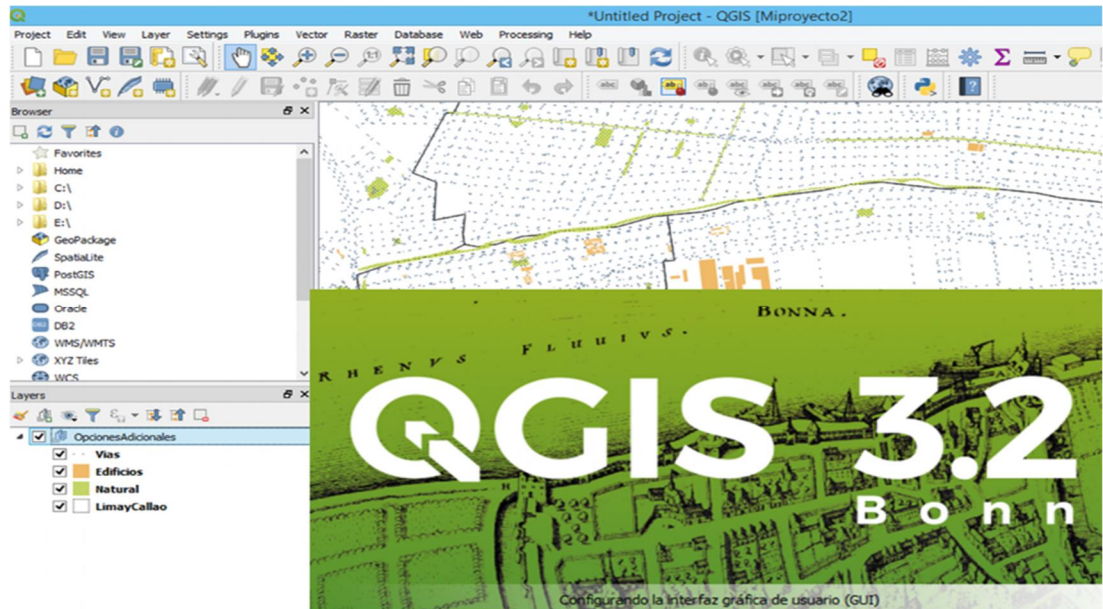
*Untitled Project - QGIS [Miproyecto2]

Project Edit View Layer Settings Plugins Vector Raster Database Web Processing Help

Browser

Favorites
Home
C:\
D:\
E:\
GeoPackage
SpatiaLite
PostGIS
MSSQL
Oracle
DB2
WMS/WMTS
XYZ Tiles
WCS

Layers

OpcionesAdicionales
Vias
Edificios
Natural
LimayCallao

BONNA.
RHENVS FLVVIVS.

QGIS 3.2
Bonn

Configurando la interfaz gráfica de usuario (GUI)